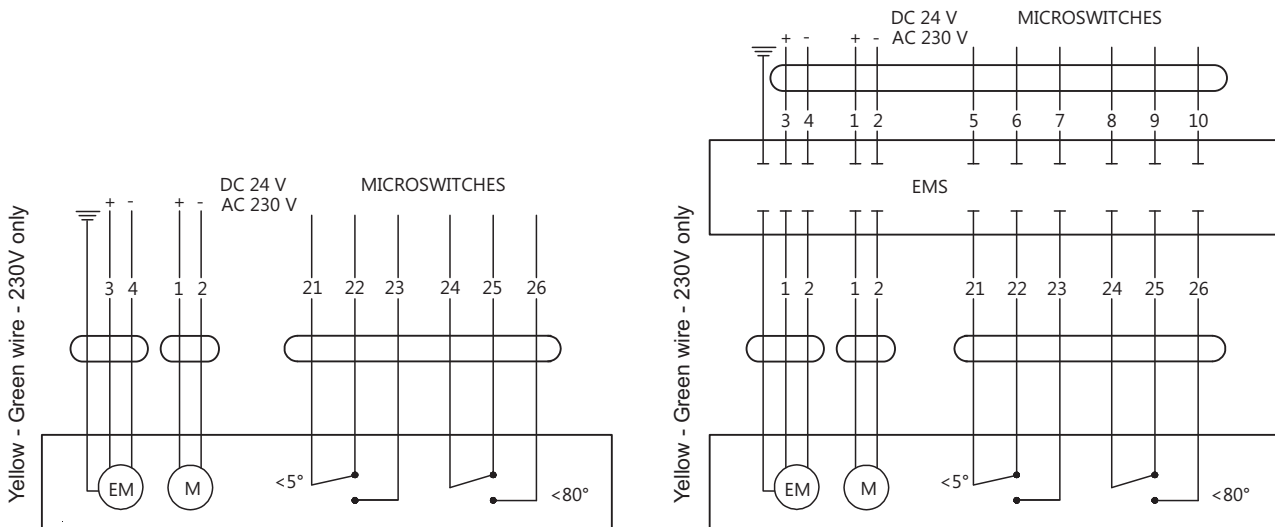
Yellow - Green wire - 230V only

+ - + -

DC 24 V
AC 230 V

MICROSWITCHES

3 4 1 2 21 22 23 24 25 26

EM M

<5°

<80°

+ - + -

DC 24 V
AC 230 V

MICROSWITCHES

3 4 1 2 5 6 7 8 9 10

EMS

Yellow - Green wire - 230V only

1 2 1 2 21 22 23 24 25 26

EM M

<5°

<80°